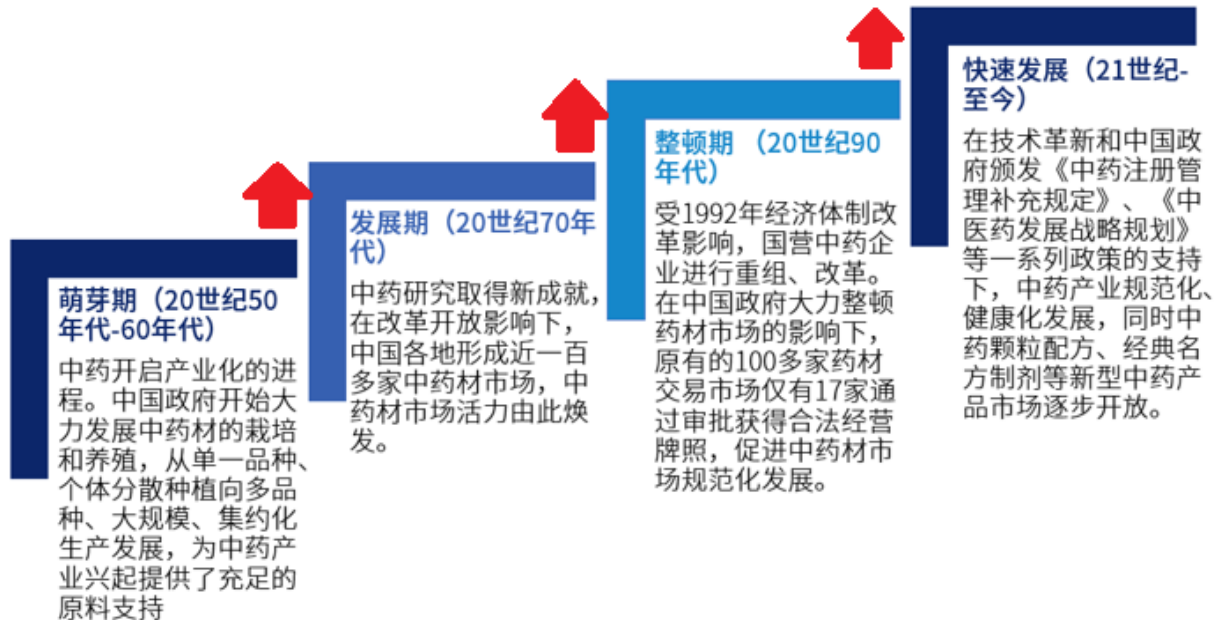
萌芽期（20世纪50年代-60年代）

中药开启产业化的进程。中国政府开始大力发展中药材的栽培和养殖，从单一品种、个体分散种植向多品种、大规模、集约化生产发展，为中药产业兴起提供了充足的原料支持

发展期（20世纪70年代）

中药研究取得新成就，在改革开放影响下，中国各地形成近一百多家中药材市场，中药材市场活力由此焕发。

整顿期（20世纪90年代）

受1992年经济体制改革影响，国营中药企业进行重组、改革。在中国政府大力整顿药材市场的影响下，原有的100多家药材交易市场仅有17家通过审批获得合法经营牌照，促进中药材市场规范化发展。

快速发展（21世纪-至今）

在技术革新和中国政府颁发《中药注册管理补充规定》、《中医药发展战略规划》等一系列政策的支持下，中药产业规范化、健康化发展，同时中药颗粒配方、经典名方制剂等新型中药产品市场逐步开放。